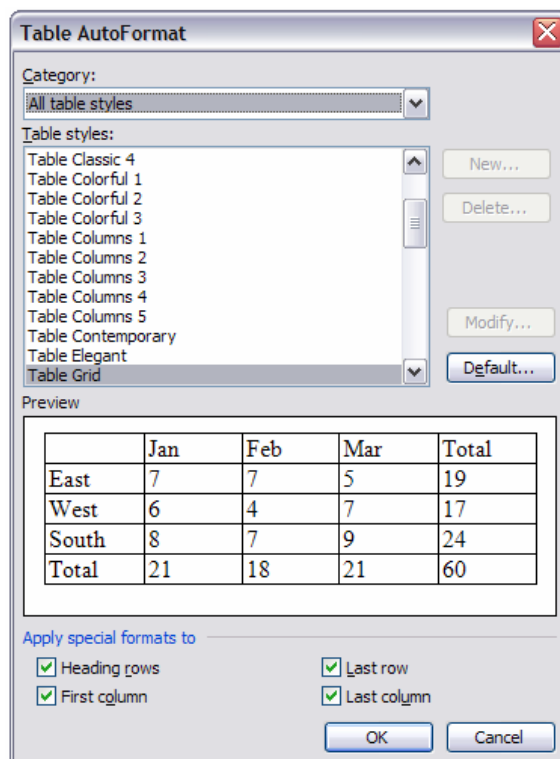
Table AutoFormat

Category:
All table styles

Table styles:
Table Classic 4
Table Colorful 1
Table Colorful 2
Table Colorful 3
Table Columns 1
Table Columns 2
Table Columns 3
Table Columns 4
Table Columns 5
Table Contemporary
Table Elegant
Table Grid

New...
Delete...
Modify...
Default...

Preview

| | Jan | Feb | Mar | Total |
|---|---|---|---|---|
| East | 7 | 7 | 5 | 19 |
| West | 6 | 4 | 7 | 17 |
| South | 8 | 7 | 9 | 24 |
| Total | 21 | 18 | 21 | 60 |

Apply special formats to
Heading rows
First column
Last row
Last column

OK
Cancel